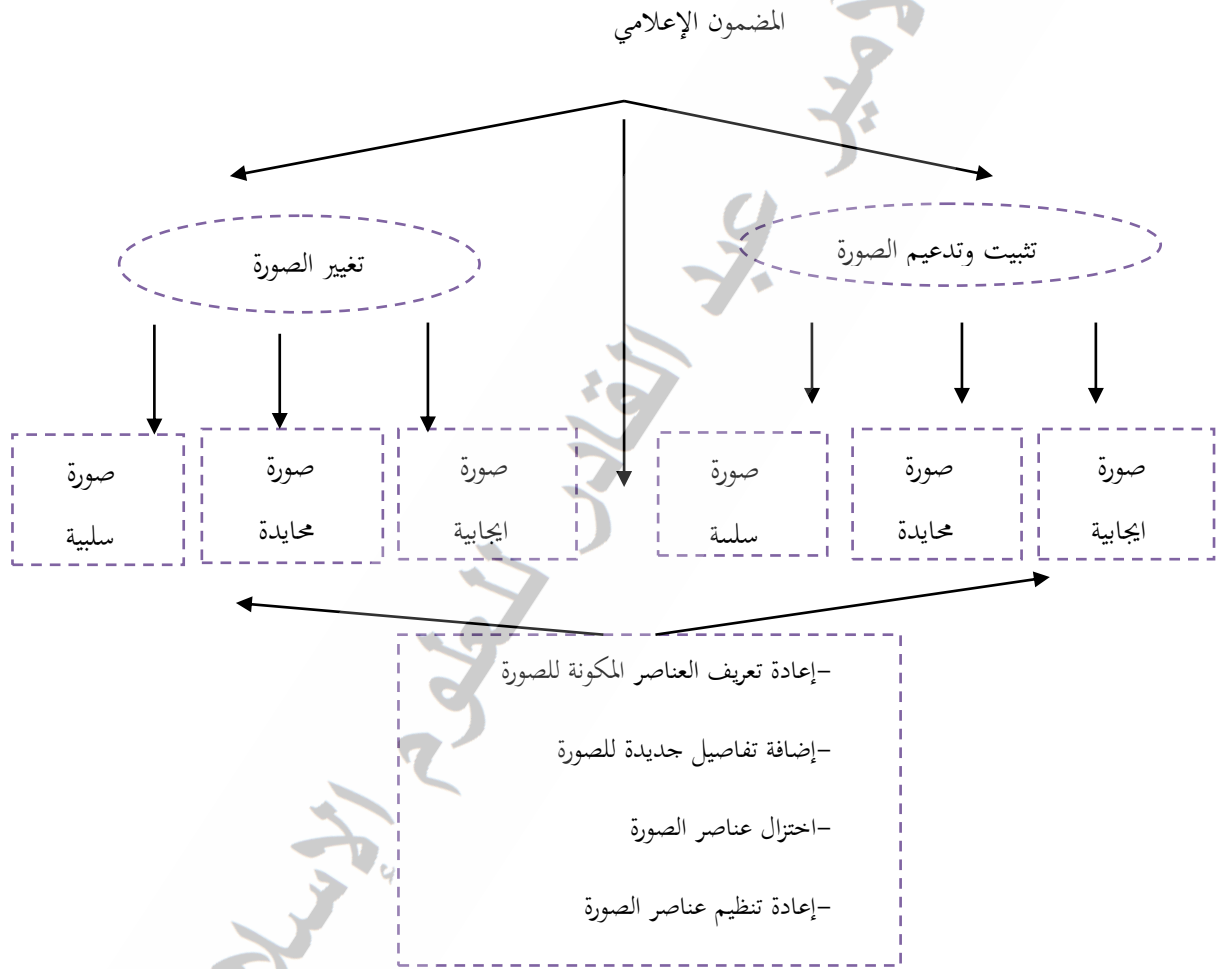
المضمون الإعلامي

تثبيت وتدعيم الصورة

تغيير الصورة

صورة ايجابية

صورة محايدة

صورة سلسة

صورة ايجابية

صورة محايدة

صورة سلبية

-إعادة تعريف العناصر المكونة للصورة

-إضافة تفاصيل جديدة للصورة

-اختزال عناصر الصورة

-إعادة تنظيم عناصر الصورة

جامعة الأمير عبد القادر للعلوم الإسلامية